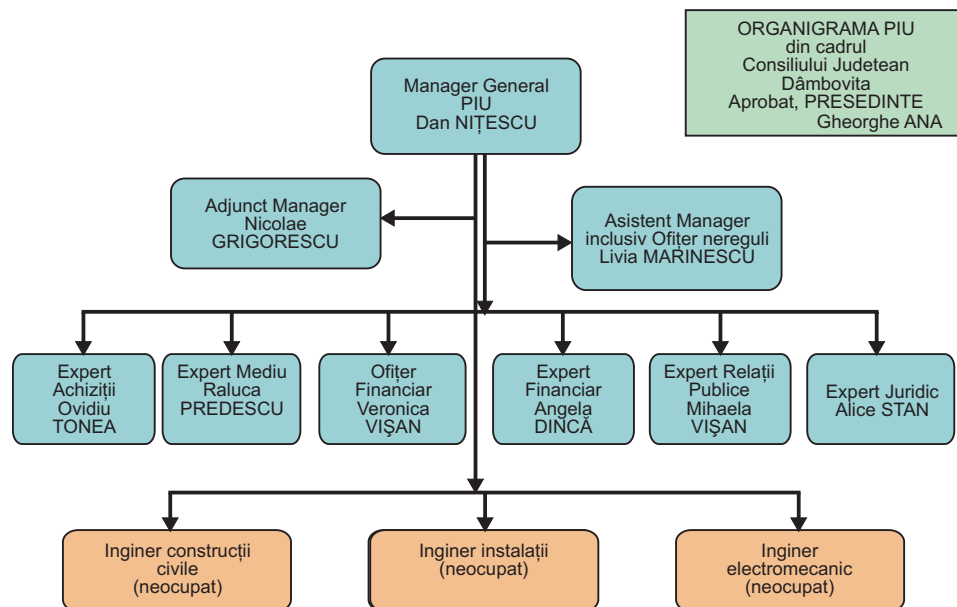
ORGANIGRAMA PIU
din cadrul
Consiliului Judetean
Dâmbovita
Aprobat, PRESEDINTE
Gheorghe ANA

Manager General
PIU
Dan NIȚESCU

Adjunct Manager
Nicolae
GRIGORESCU

Asistent Manager
inclusiv Ofițer nereguli
Livia MARINESCU

Expert
Achiziții
Ovidiu
TONEA

Expert Mediu
Raluca
PREDESCU

Ofițer
Financiar
Veronica
VIȘAN

Expert
Financiar
Angela
DINCĂ

Expert Relații
Publice
Mihaela
VIȘAN

Expert Juridic
Alice STAN

Inginer construcții
civile
(neocupat)

Inginer instalații
(neocupat)

Inginer
electromecanic
(neocupat)